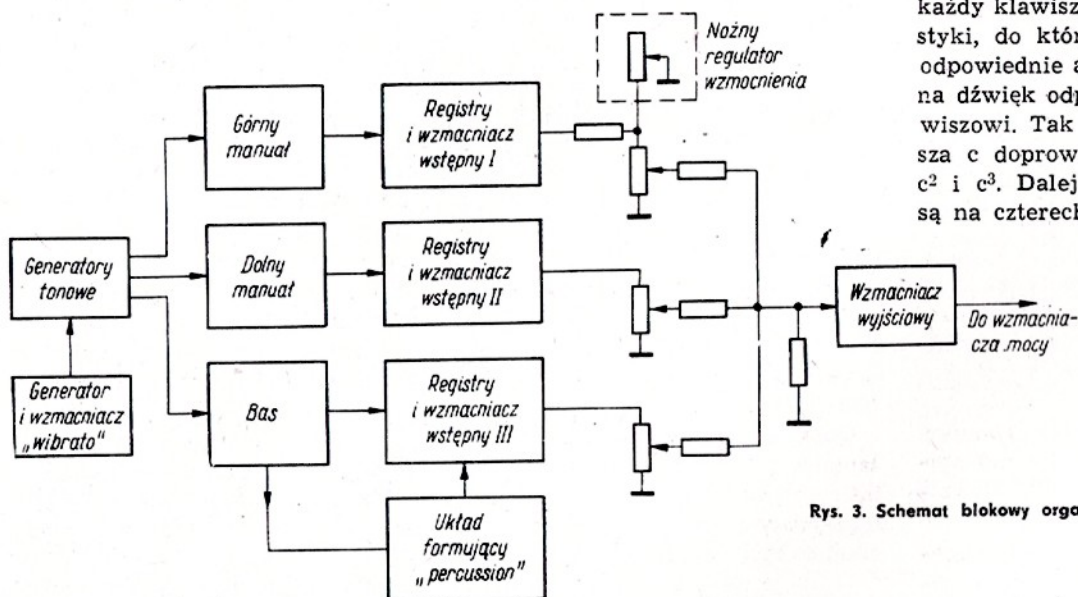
każdy klawisz
styki, do któr
odpowiednie a
na dźwięk odp
wiszowi. Tak
sza c doprow
$c^2$ i $c^3$. Dalej
są na czterech

Nożny regulator wzmocnienia

Górny manuał

Registry i wzmacniacz wstępny I

Generatory tonowe

Dolny manuał

Registry i wzmacniacz wstępny II

Wzmacniacz wyjściowy

Do wzmacniacza mocy

Generator i wzmacniacz „wibrato"

Bas

Registry i wzmacniacz wstępny III

Układ formujący „percussion"

Rys. 3. Schemat blokowy orga